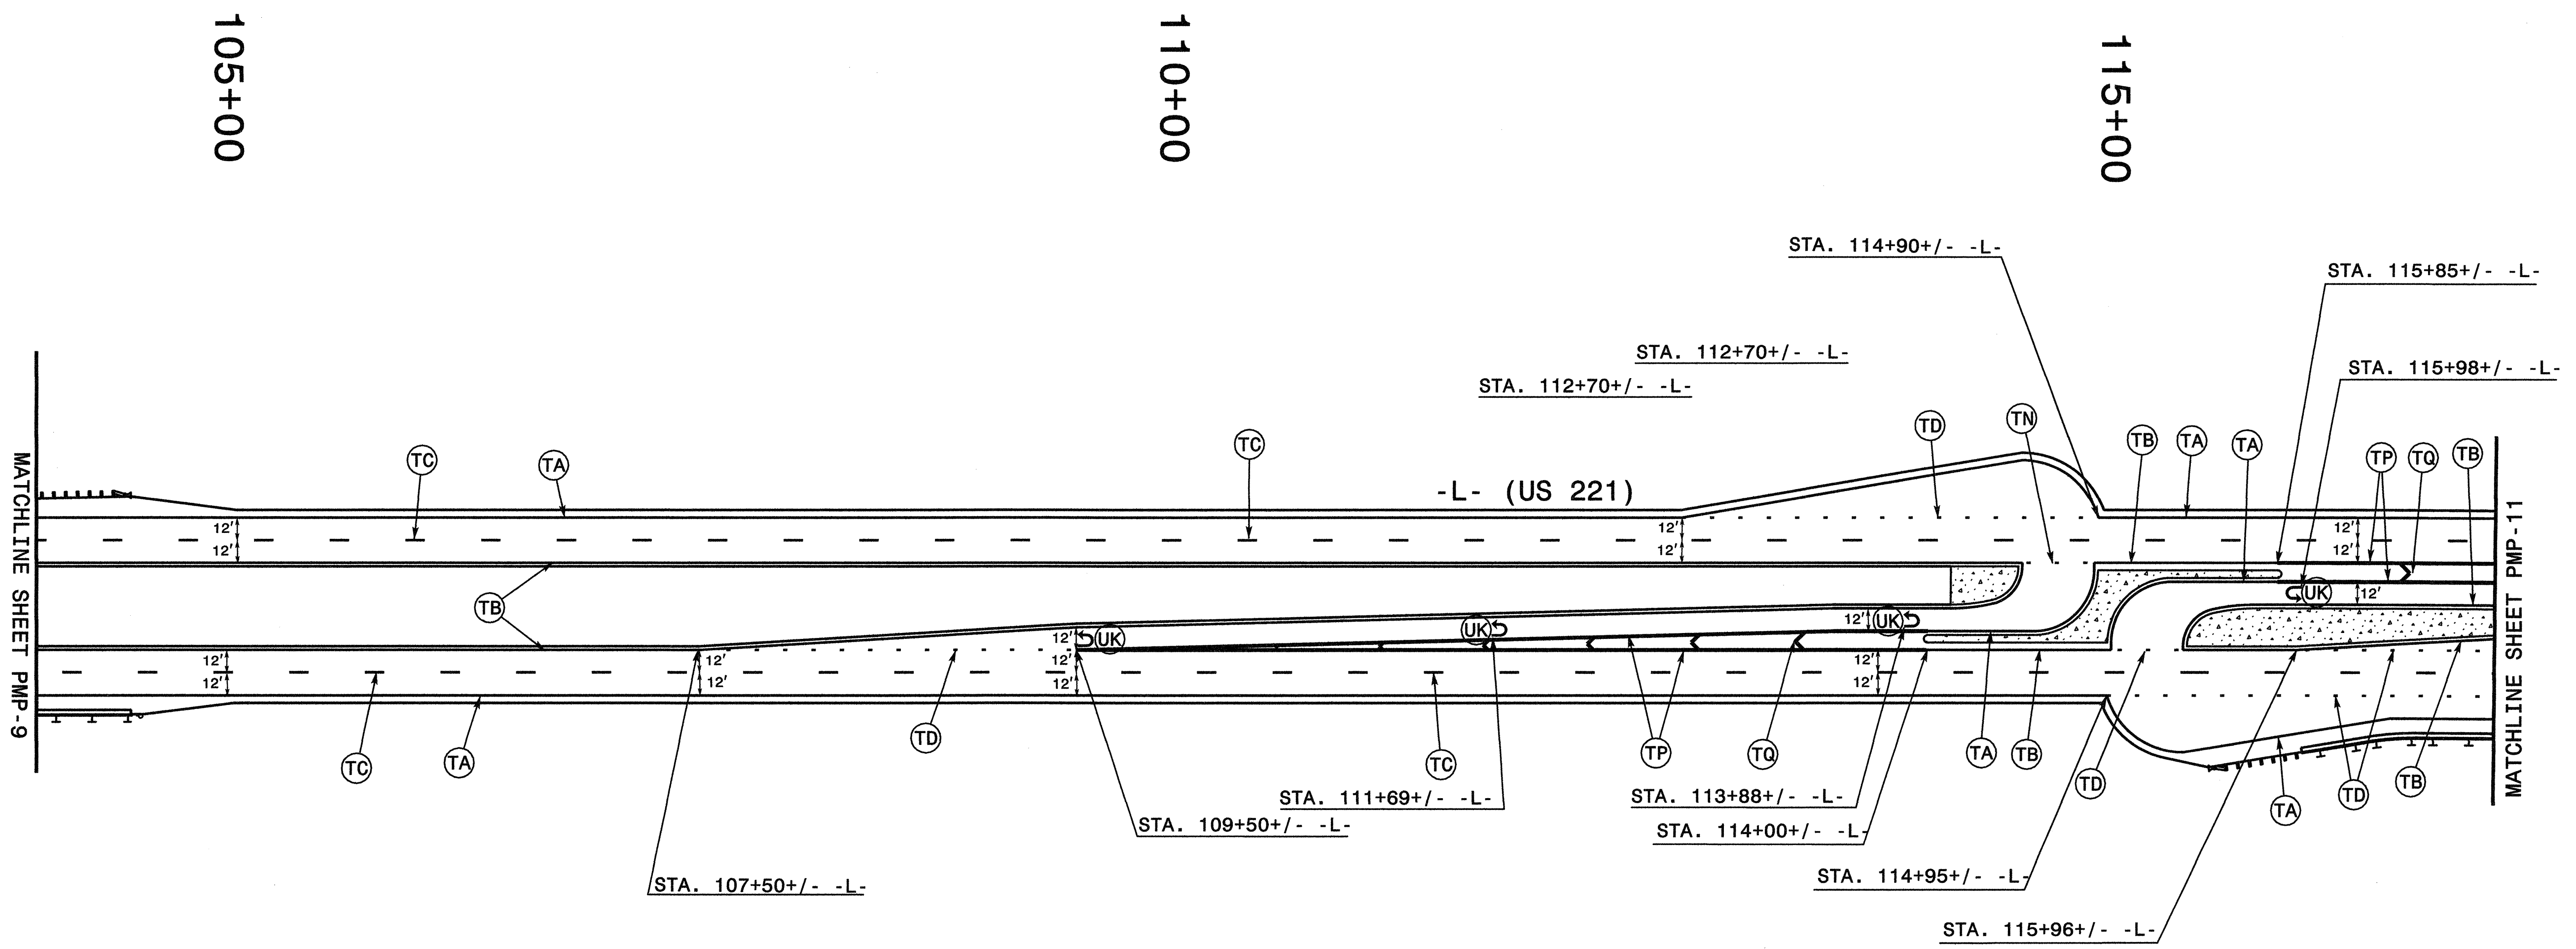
105+00

110+00

115+00

STA. 114+90+/- -L-

STA. 115+85+/- -L-

STA. 112+70+/- -L-

STA. 112+70+/- -L-

STA. 115+98+/- -L-

TD TN TB TA TA TP TQ TB

TC TA TC

-L- (US 221)

MATCHLINE SHEET PMP-9

MATCHLINE SHEET PMP-11

12'
12'

12'
12'

12'
12'

12'

TB

12'

UK

UK

UK

UK

12'
12'

12'
12'

12'
12'

12'
12'

12'
12'

TC TA TD TC TP TQ TA TB TD TA TD TB

STA. 111+69+/- -L-

STA. 113+88+/- -L-

STA. 109+50+/- -L-

STA. 114+00+/- -L-

STA. 114+95+/- -L-

STA. 107+50+/- -L-

STA. 115+96+/- -L-